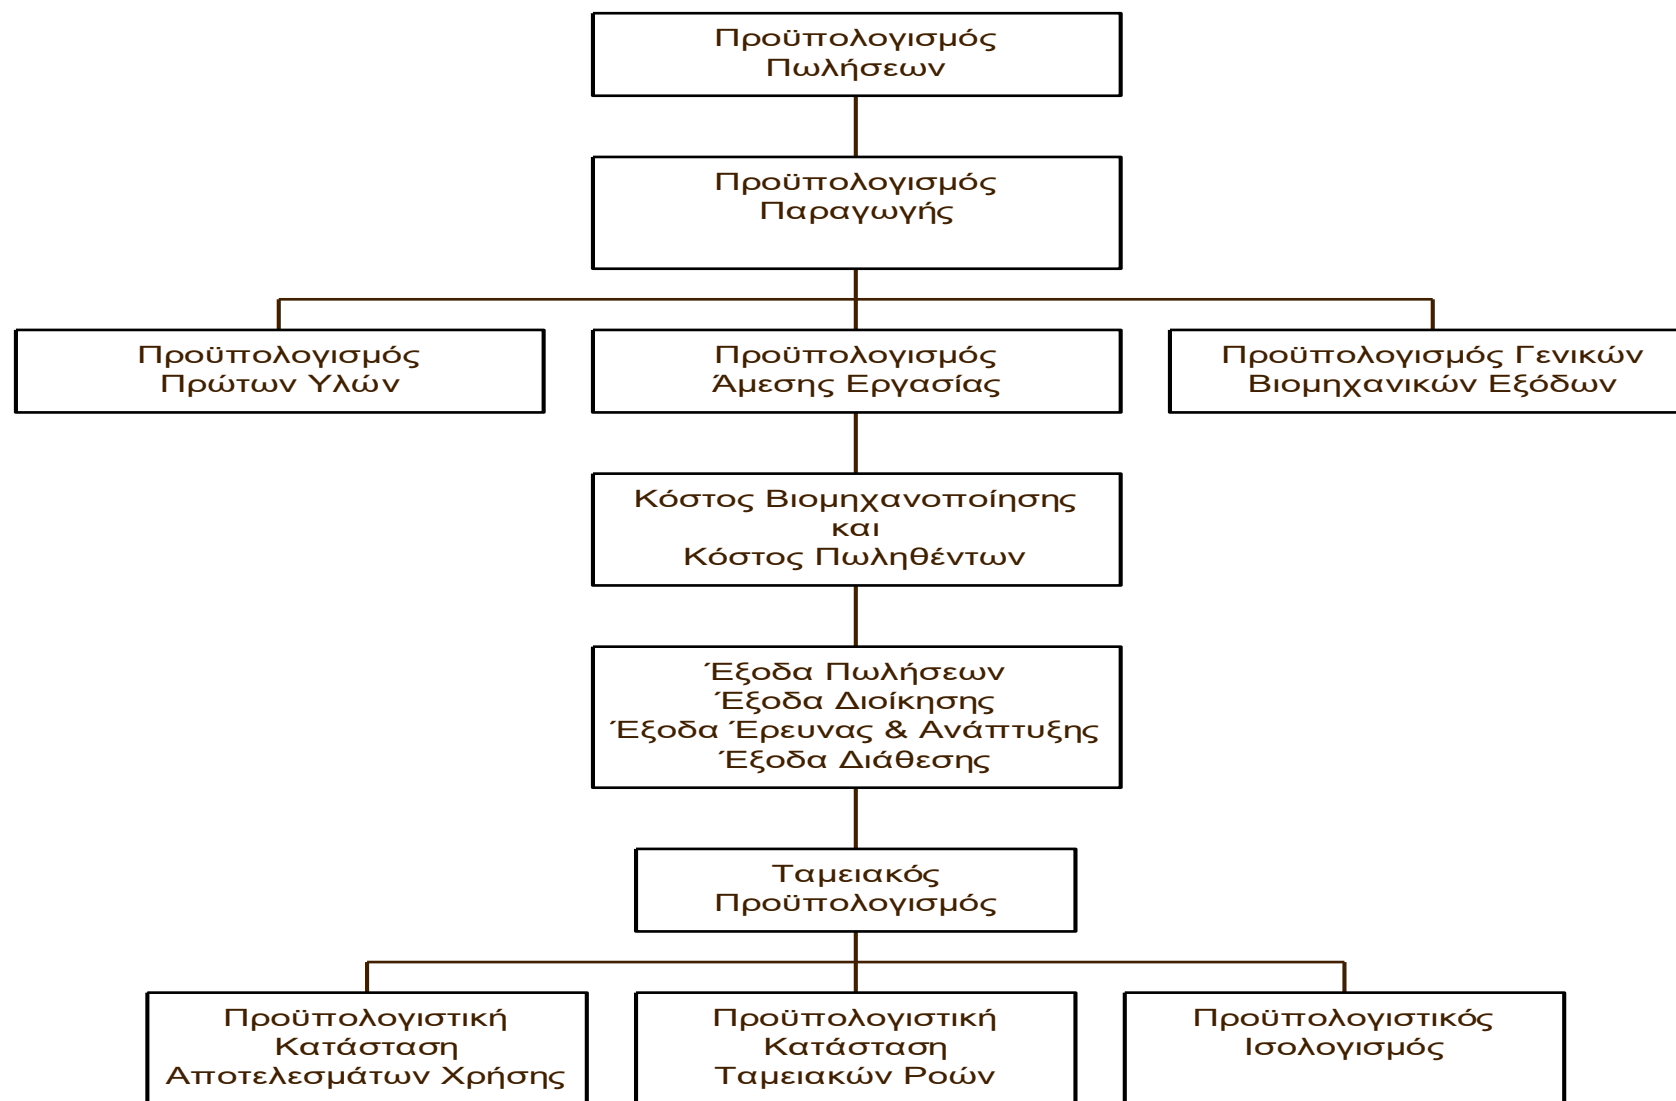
Προϋπολογισμός Πωλήσεων

Προϋπολογισμός Παραγωγής

Προϋπολογισμός Πρώτων Υλών

Προϋπολογισμός Άμεσης Εργασίας

Προϋπολογισμός Γενικών Βιομηχανικών Εξόδων

Κόστος Βιομηχανοποίησης και Κόστος Πωληθέντων

Έξοδα Πωλήσεων
Έξοδα Διοίκησης
Έξοδα Έρευνας & Ανάπτυξης
Έξοδα Διάθεσης

Ταμειακός Προϋπολογισμός

Προϋπολογιστική Κατάσταση Αποτελεσμάτων Χρήσης

Προϋπολογιστική Κατάσταση Ταμειακών Ροών

Προϋπολογιστικός Ισολογισμός